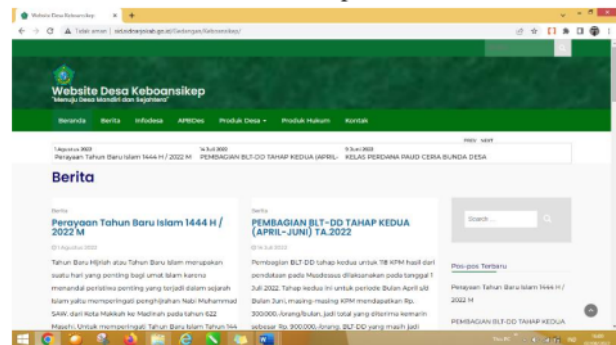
Website Desa Keboansikep ×

Tidak aman | sid.sidoarjokab.go.id/Gedangan/Keboansikep/

Website Desa Keboansikep
"Menuju Desa Mandiri dan Sejahtera"

Beranda Berita Infodesa APBDes Produk Desa ▾ Produk Hukum Kontak

PREV NEXT

1 Agustus 2022
Perayaan Tahun Baru Islam 1444 H / 2022 M

14 Juli 2022
PEMBAGIAN BLT-DD TAHAP KEDUA (APRIL-

9 Juni 2022
KELAS PERDANA PAUD CERIA BUNDA DESA

Berita

Berita
Perayaan Tahun Baru Islam 1444 H / 2022 M
1 Agustus 2022
Tahun Baru Hijriah atau Tahun Baru Islam merupakan suatu hari yang penting bagi umat Islam karena menandai peristiwa penting yang terjadi dalam sejarah Islam yaitu memperingati penghijrahan Nabi Muhammad SAW. dari Kota Makkah ke Madinah pada tahun 622 Masehi. Untuk memperingati Tahun Baru Islam Tahun 144

Berita
PEMBAGIAN BLT-DD TAHAP KEDUA (APRIL-JUNI) TA.2022
14 Juli 2022
Pembagian BLT-DD tahap kedua untuk 118 KPM hasil dari pendataan pada Musdessus dilaksanakan pada tanggal 1 Juli 2022. Tahap kedua ini untuk periode Bulan April s/d Bulan Juni, masing-masing KPM mendapatkan Rp. 300.000,-/orang/bulan, jadi total yang diterima kemarin sebesar Rp. 900.000,-/orang. BLT-DD yang masih jadi

Search ...

Pos-pos Terbaru

Perayaan Tahun Baru Islam 1444 H / 2022 M

PEMBAGIAN BLT-DD TAHAP KEDUA